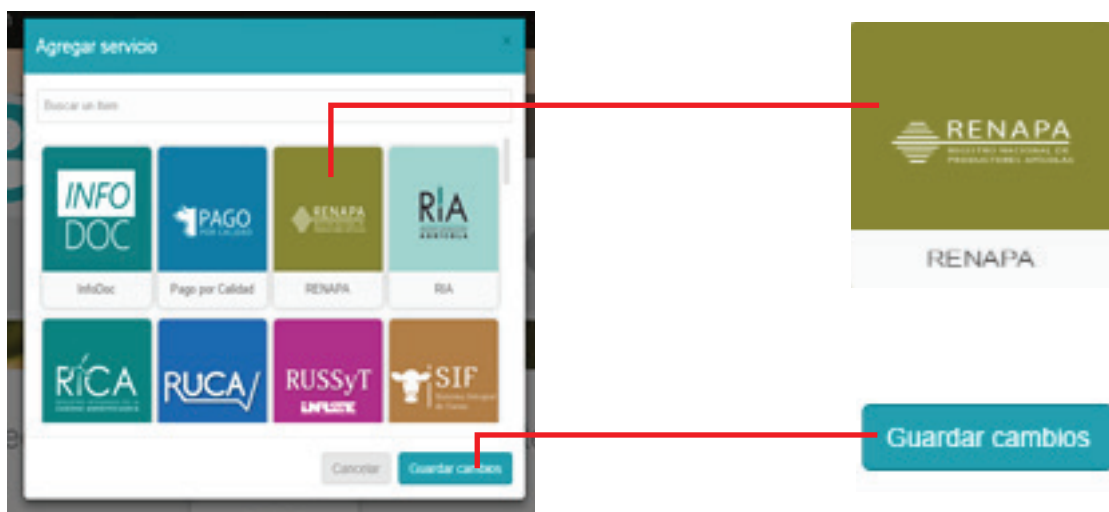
Agregar servicio

×

Buscar un ítem

INFO DOC

InfoDoc

PAGO POR CALIDAD

Pago por Calidad

RENAPA

RENAPA

RIA

RIA

RICA

RUCA

RUSSyT

SIF

Cancelar

Guardar cambios

RENAPA
REGISTRO NACIONAL DE PRODUCTORES APICOLAS

RENAPA

Guardar cambios